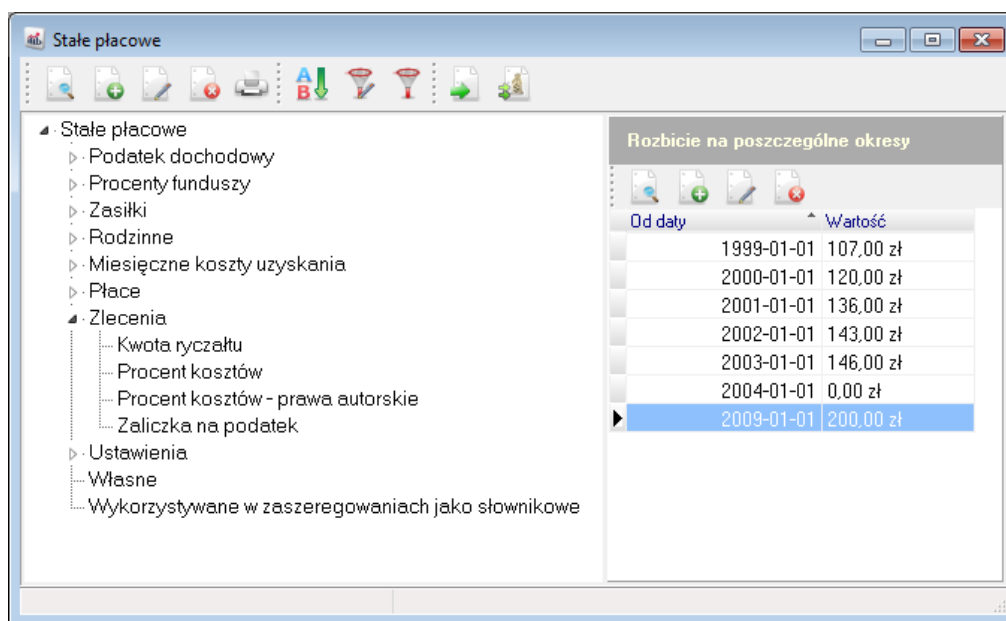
Stałe płacowe

Stałe płacowe
Podatek dochodowy
Procenty funduszy
Zasiłki
Rodzinne
Miesięczne koszty uzyskania
Płace
Zlecenia
Kwota ryczałtu
Procent kosztów
Procent kosztów - prawa autorskie
Zaliczka na podatek
Ustawienia
Własne
Wykorzystywane w zaszeregowaniach jako słownikowe

Rozbicie na poszczególne okresy

| Od daty | Wartość |
|---|---|
| 1999-01-01 | 107,00 zł |
| 2000-01-01 | 120,00 zł |
| 2001-01-01 | 136,00 zł |
| 2002-01-01 | 143,00 zł |
| 2003-01-01 | 146,00 zł |
| 2004-01-01 | 0,00 zł |
| 2009-01-01 | 200,00 zł |